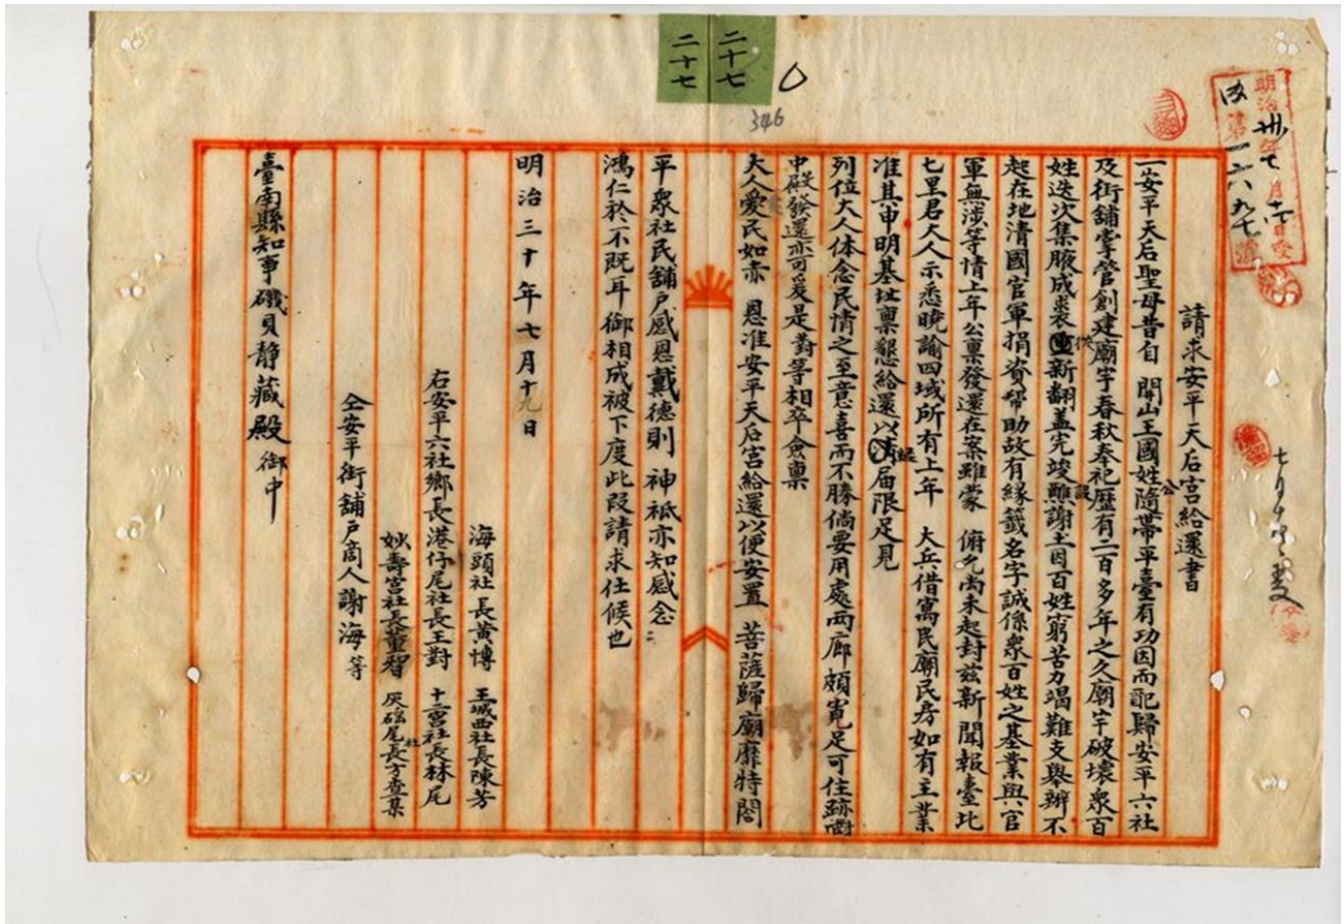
二十七
二十七

346

明治卅年七月廿日受
民第一二八九七號

請求安平天后宮給還書

一安平天后聖母昔自　開山王國姓隨帶平臺有功因而配歸安平六社及街舖掌管創建廟宇春秋奉祀歷有二百多年之久廟宇破壞衆百姓迭次集腋成裘重新翻蓋完竣願謝土因百姓窮苦力竭難支舉辦不起在地清國官軍捐資幫助故有緣籤名字誠係衆百姓之基業與官軍無涉等情上年公稟發還在案雖蒙　俯允尚未起封茲新聞報臺北七星君大人示悉曉諭四城所有上年　大兵借寓民廟民房如有主業准其申明基址稟懇給還以限屆限足見

列位大人体念民情之至意喜而不勝倘要用處兩廊頗寬足可住跡撤中殿發還亦可爰是爵等相率僉稟

大人愛民如赤　恩准安平天后宮給還以便安置　菩薩歸廟靡特闔平衆社民舖戶感恩戴德則　神祇亦知感念ミ鴻仁於不既耳御相成被下度此段請求仕候也

明治三十年七月十九日

海頭社長黃博　王城西社長陳芳
右安平六社鄉長港仔尾社長王對　十宮社長林尻
妙壽宮社長董宥　灰磘尾社長李喬梁
仝安平街舖戶商人謝海等

臺南縣知事磯貝靜藏殿　御中

七月廿日受